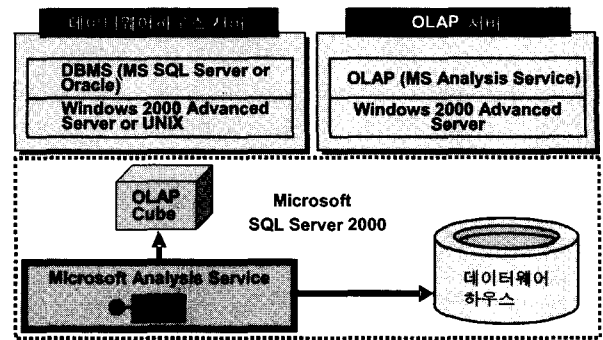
데이터웨어하우스 서버

DBMS (MS SQL Server or Oracle)

Windows 2000 Advanced Server or UNIX

OLAP 서버

OLAP (MS Analysis Service)

Windows 2000 Advanced Server

OLAP Cube

Microsoft SQL Server 2000

Microsoft Analysis Service

데이터웨어하우스